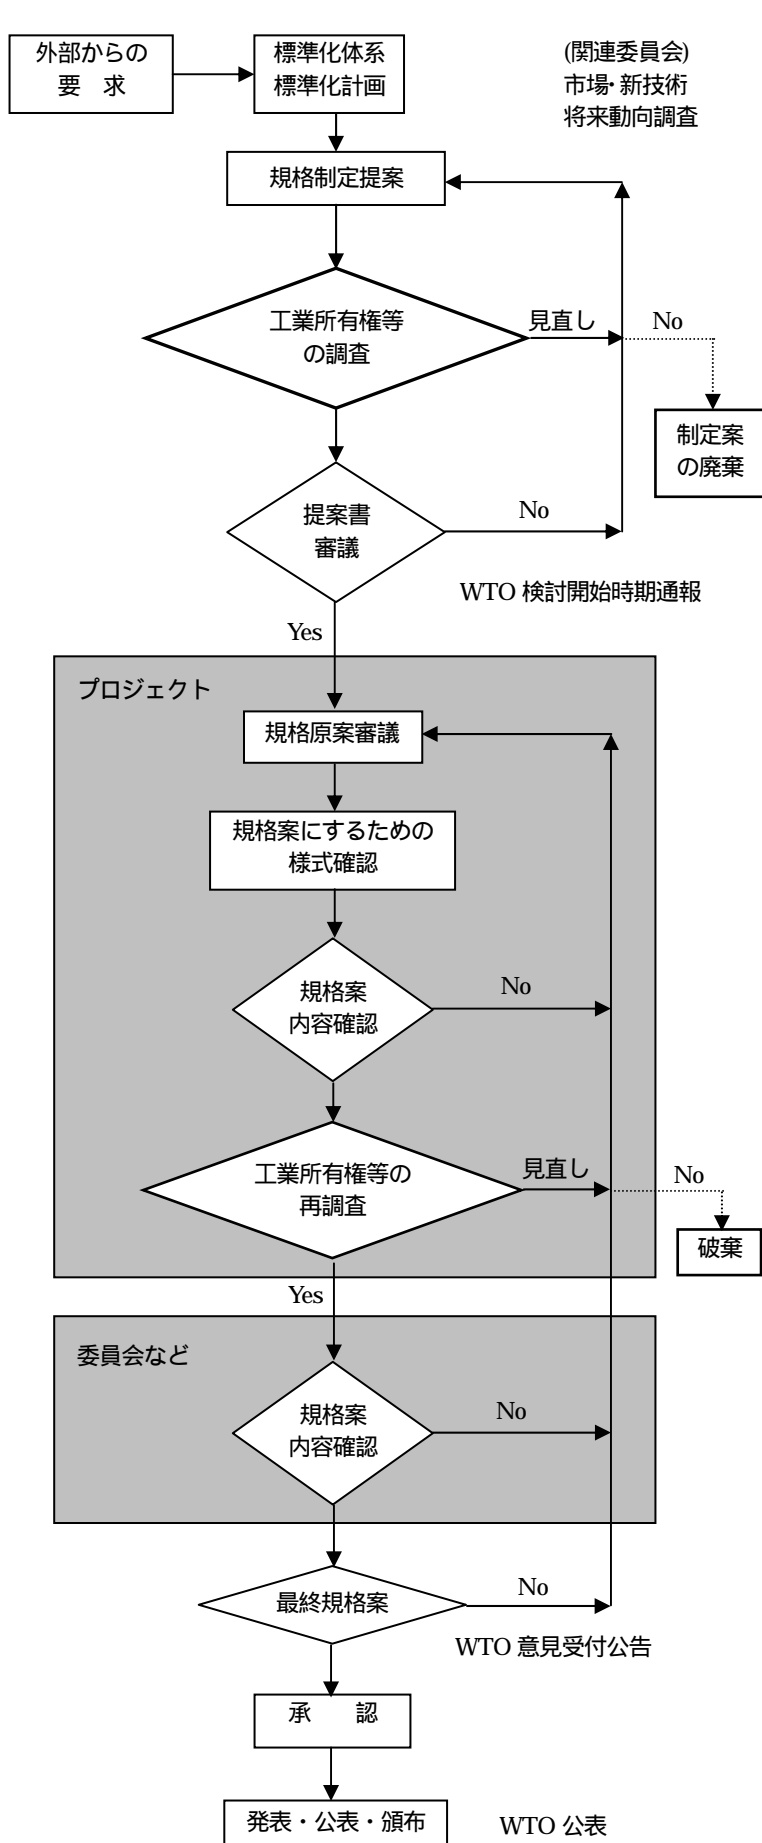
外部からの要　求

標準化体系
標準化計画

(関連委員会)
市場･新技術
将来動向調査

規格制定提案

工業所有権等の調査

見直し

No

制定案の廃棄

提案書審議

No

WTO 検討開始時期通報

Yes

プロジェクト

規格原案審議

規格案にするための様式確認

規格案内容確認

No

工業所有権等の再調査

見直し

No

破棄

Yes

委員会など

規格案内容確認

No

最終規格案

No

WTO 意見受付公告

承　認

発表・公表・頒布

WTO 公表